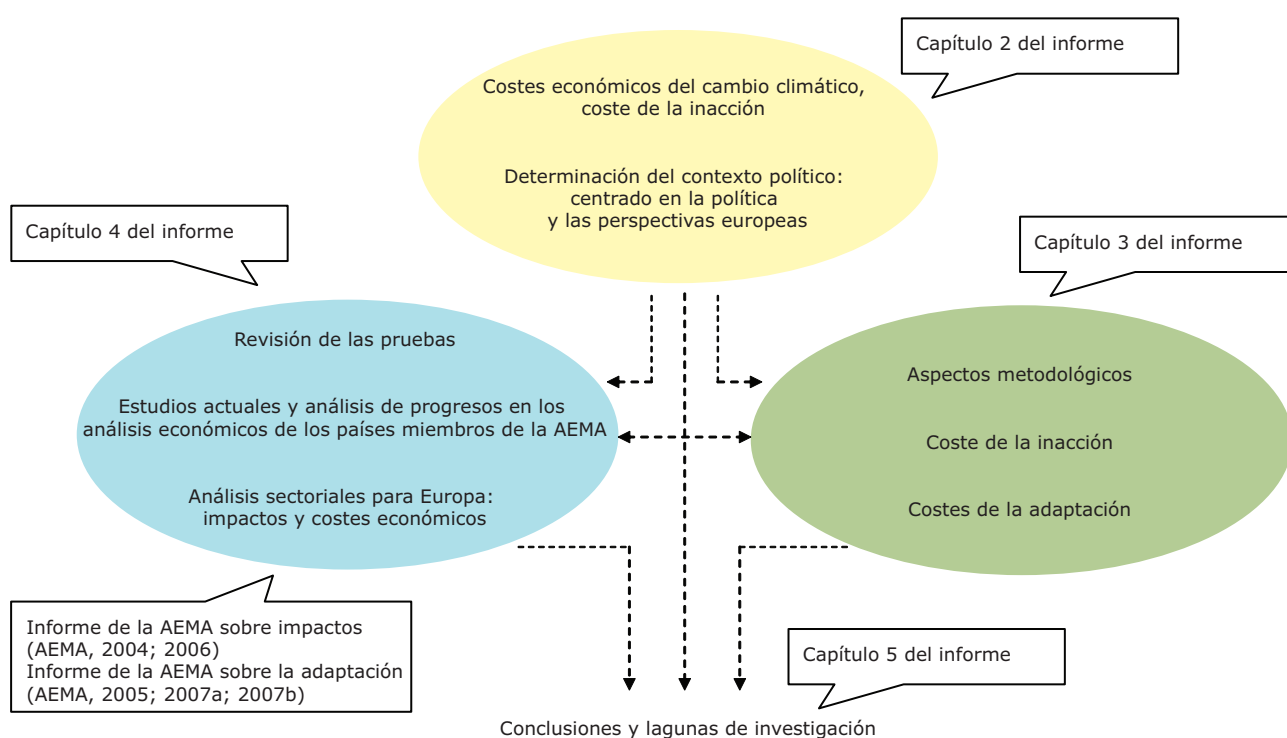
Capítulo 2 del informe

Costes económicos del cambio climático, coste de la inacción

Determinación del contexto político: centrado en la política y las perspectivas europeas

Capítulo 4 del informe

Capítulo 3 del informe

Revisión de las pruebas

Estudios actuales y análisis de progresos en los análisis económicos de los países miembros de la AEMA

Análisis sectoriales para Europa: impactos y costes económicos

Aspectos metodológicos

Coste de la inacción

Costes de la adaptación

Informe de la AEMA sobre impactos (AEMA, 2004; 2006)
Informe de la AEMA sobre la adaptación (AEMA, 2005; 2007a; 2007b)

Capítulo 5 del informe

Conclusiones y lagunas de investigación